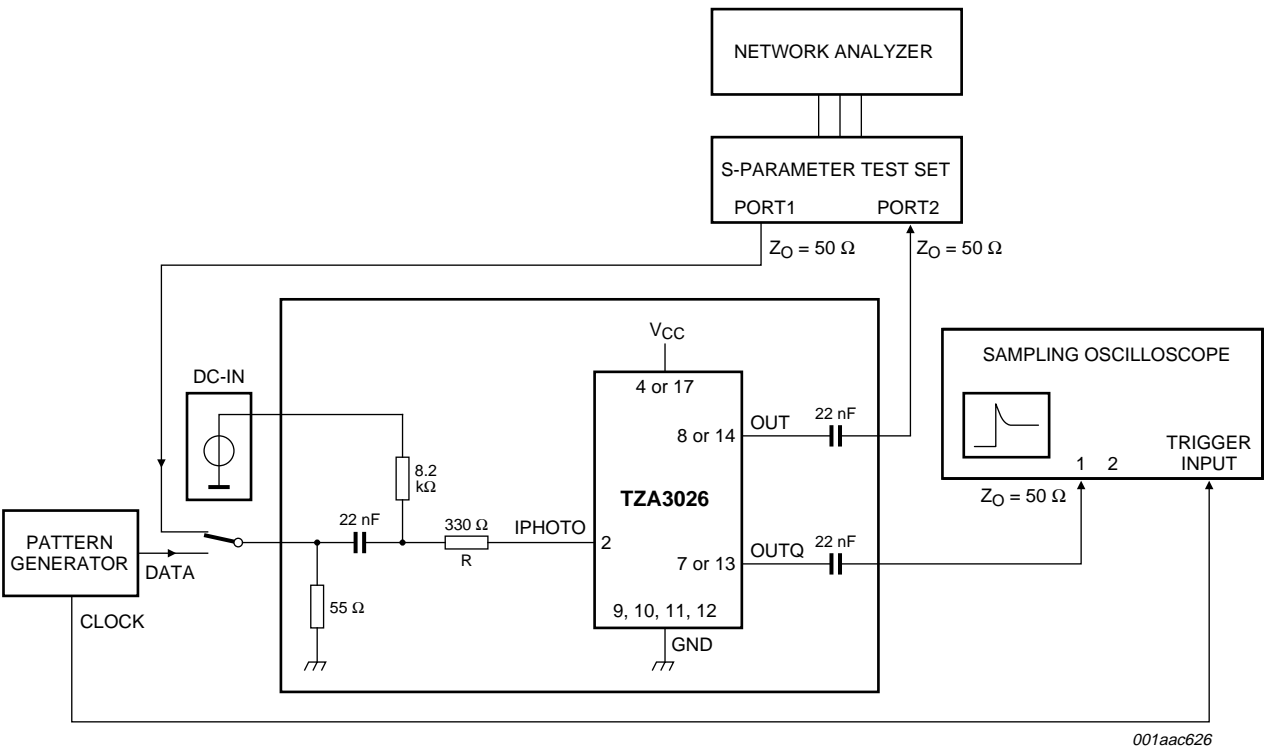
NETWORK ANALYZER

S-PARAMETER TEST SET

PORT1

PORT2

$Z_O = 50\ \Omega$

$Z_O = 50\ \Omega$

$V_{CC}$

SAMPLING OSCILLOSCOPE

DC-IN

4 or 17

22 nF

OUT

8 or 14

TRIGGER INPUT

1

2

8.2 kΩ

TZA3026

$Z_O = 50\ \Omega$

PATTERN GENERATOR

22 nF

330 Ω

IPHOTO

2

22 nF

OUTQ

7 or 13

DATA

R

55 Ω

9, 10, 11, 12

CLOCK

GND

001aac626